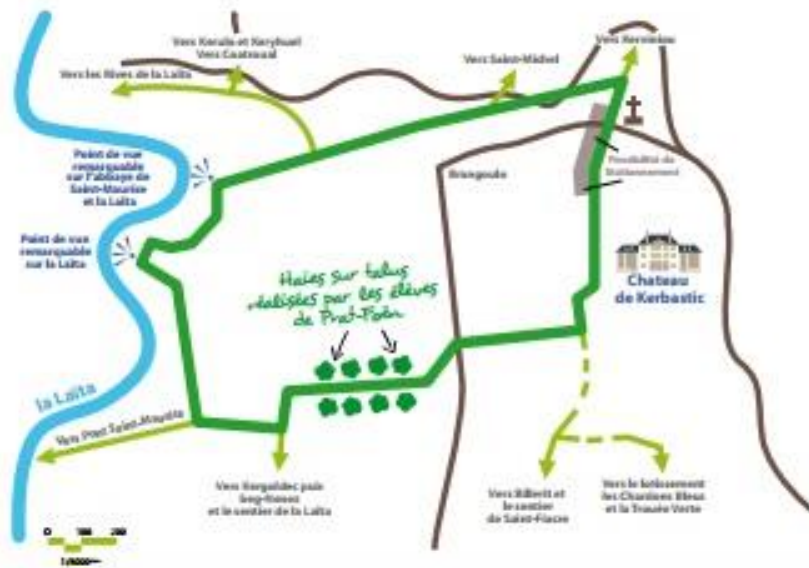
Vers Kerulo et Kerybuel
Vers Coatmeal

Vers les Rives de la Laïta

Vers Saint-Michel

Vers Kerninow

Point de vue remarquable sur l'abbaye de Saint-Maurice et la Laïta

Point de vue remarquable sur la Laïta

Briangoulo

Possibilité de Stationnement

Haies sur talus réalisées par les élèves de Prat-Foën

Chateau de Kerbastic

la Laïta

Vers Pont Saint-Maurice

Vers Kergaldec puis Beg-Ronan et le sentier de la Laïta

Vers Billerit et le sentier de Saint-Fiacre

Vers le lotissement les Chardons Bleus et la Trouée Verte

0 100 200
1/8000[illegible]